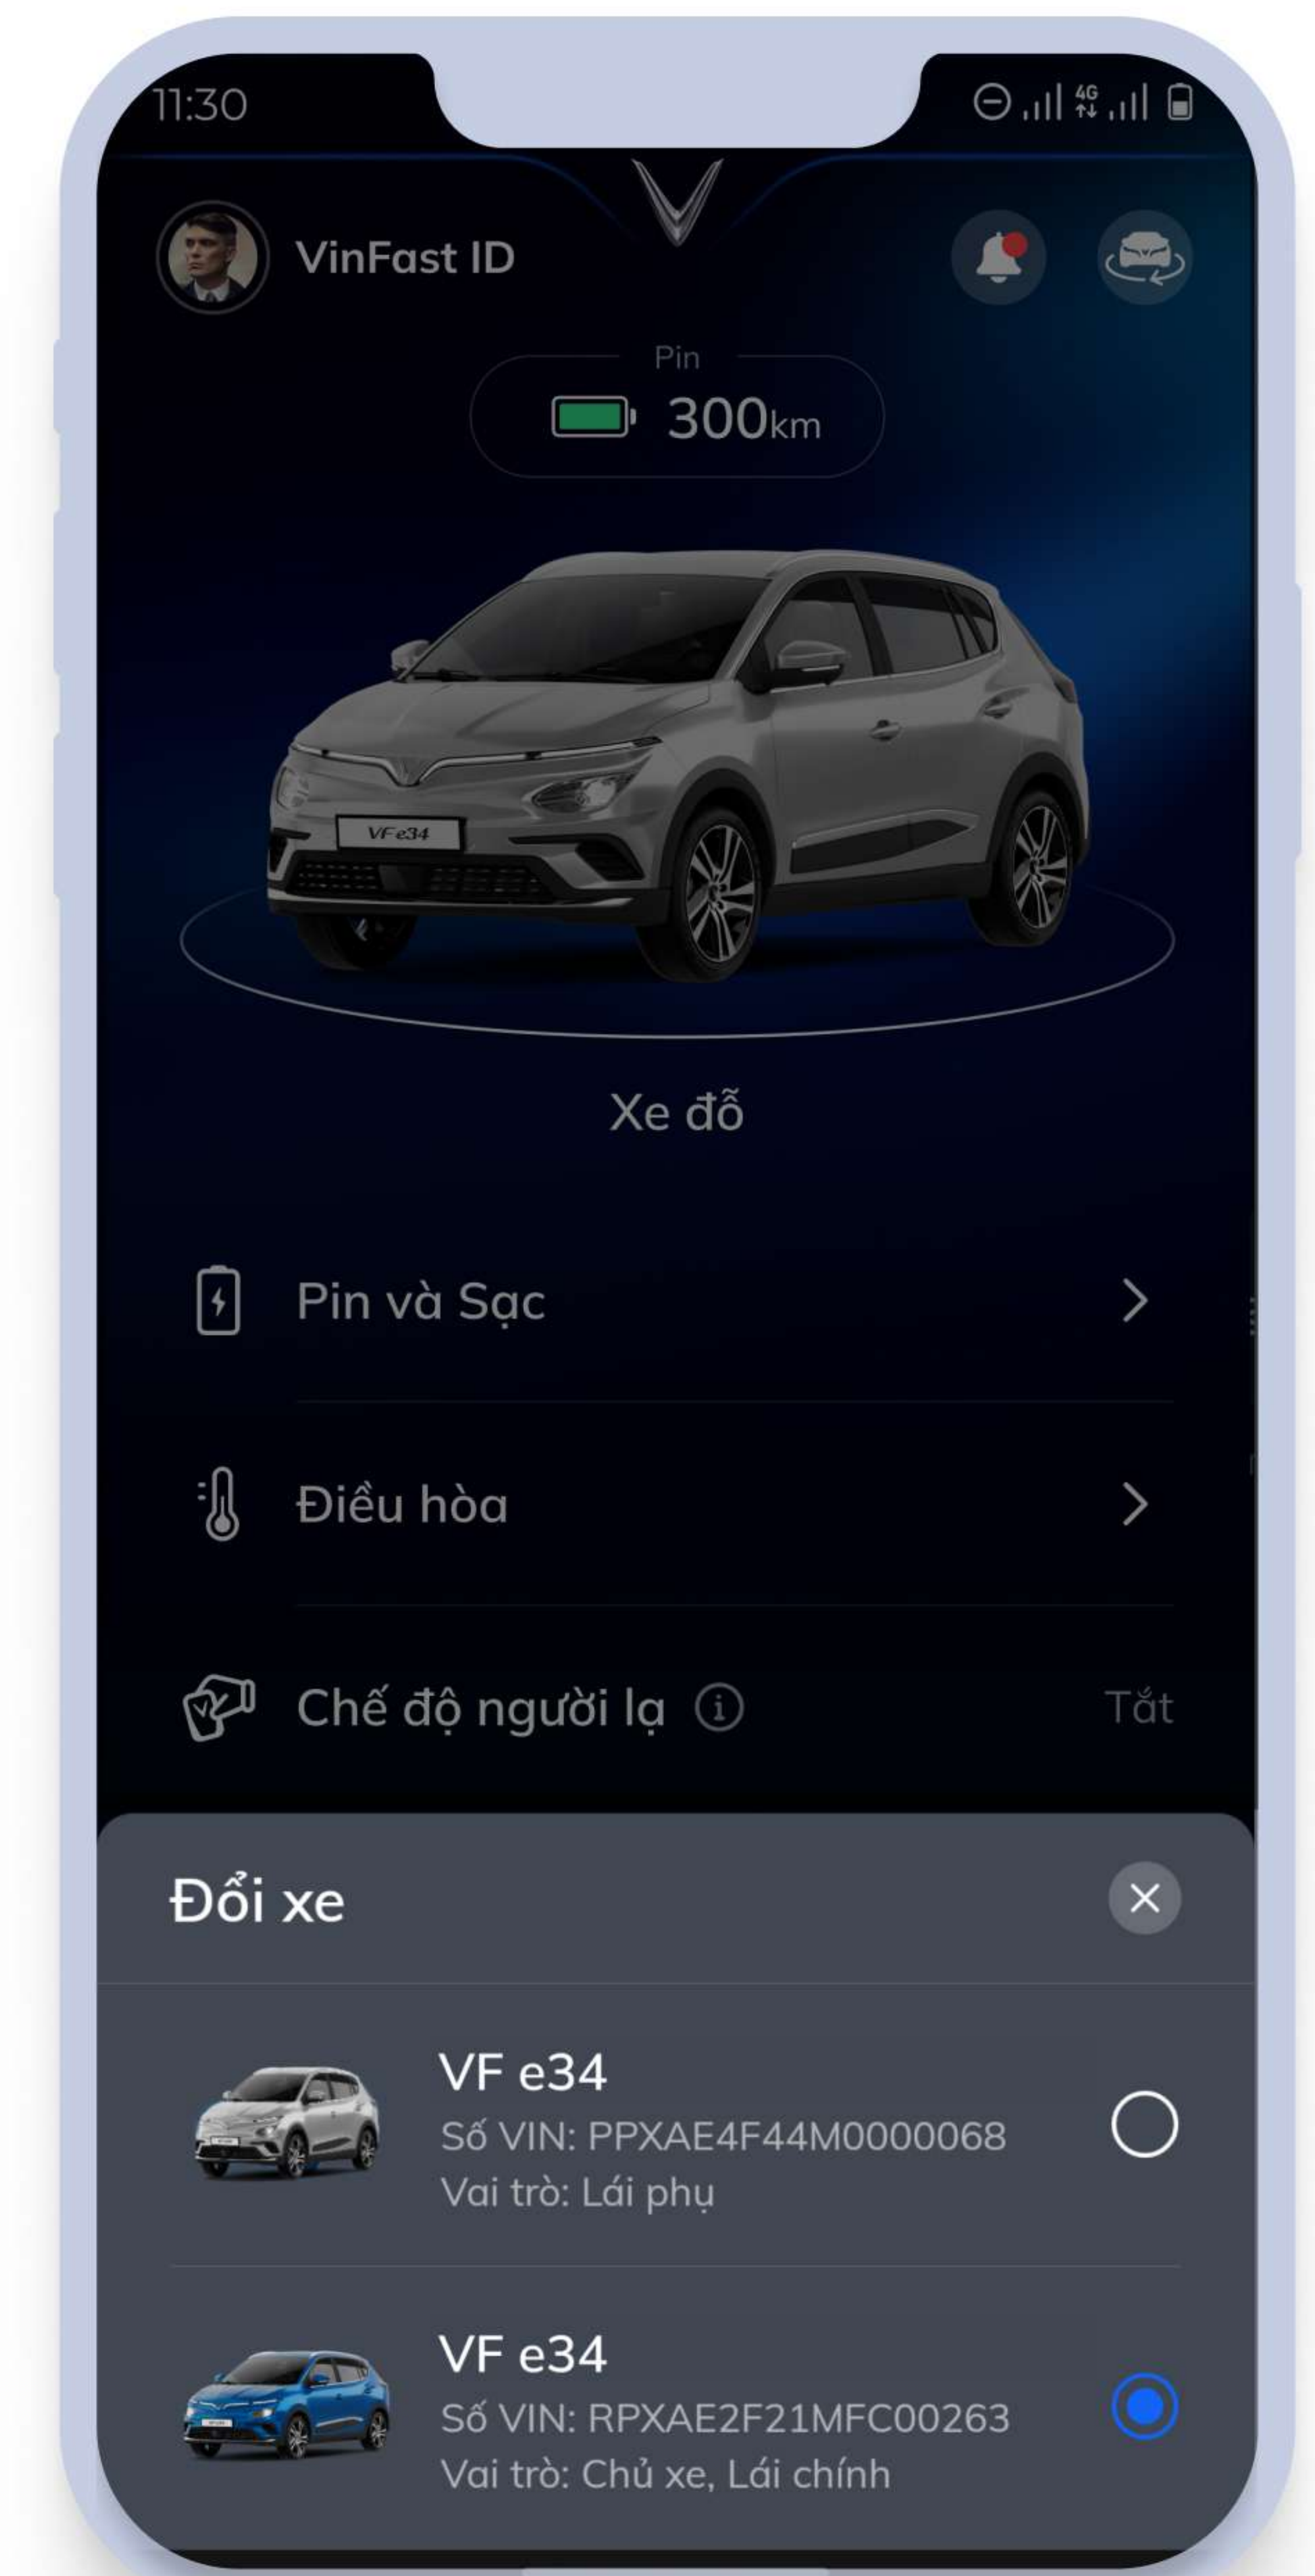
11:30

VinFast ID

Pin
300km

VF e34

Xe đỗ

Pin và Sạc

Điều hòa

Chế độ người lạ

Tắt

Đổi xe

VF e34
Số VIN: PPXAE4F44M0000068
Vai trò: Lái phụ

VF e34
Số VIN: RPXAE2F21MFC00263
Vai trò: Chủ xe, Lái chính